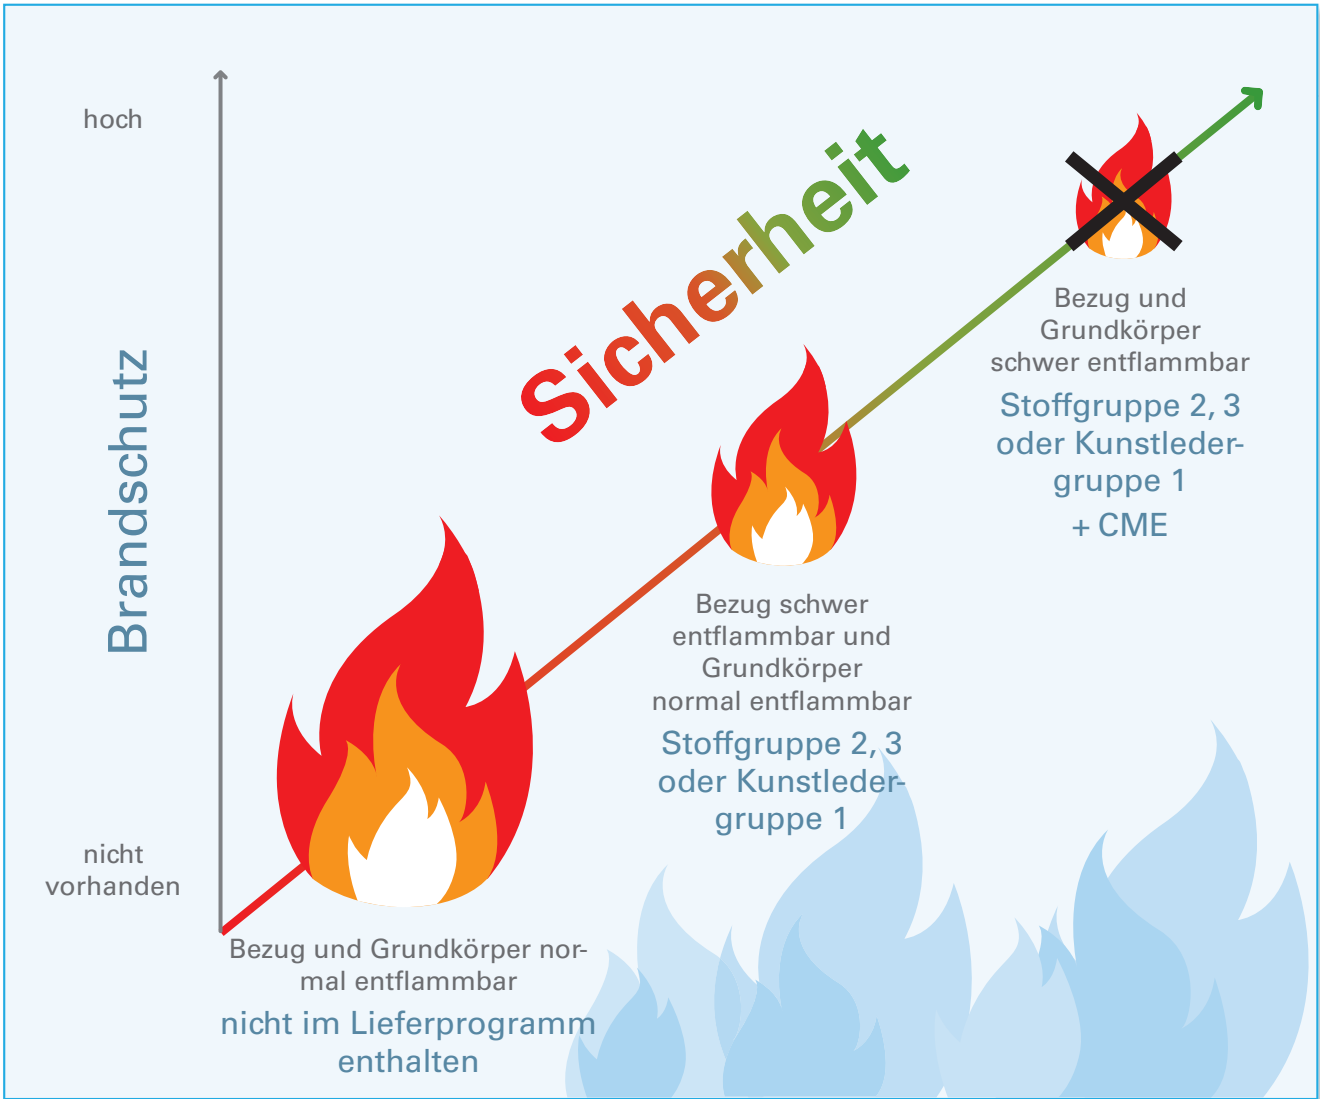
hoch

Brandschutz

nicht vorhanden

Sicherheit

Bezug und Grundkörper schwer entflammbar

Stoffgruppe 2, 3 oder Kunstledergruppe 1 + CME

Bezug schwer entflammbar und Grundkörper normal entflammbar

Stoffgruppe 2, 3 oder Kunstledergruppe 1

Bezug und Grundkörper normal entflammbar

nicht im Lieferprogramm enthalten